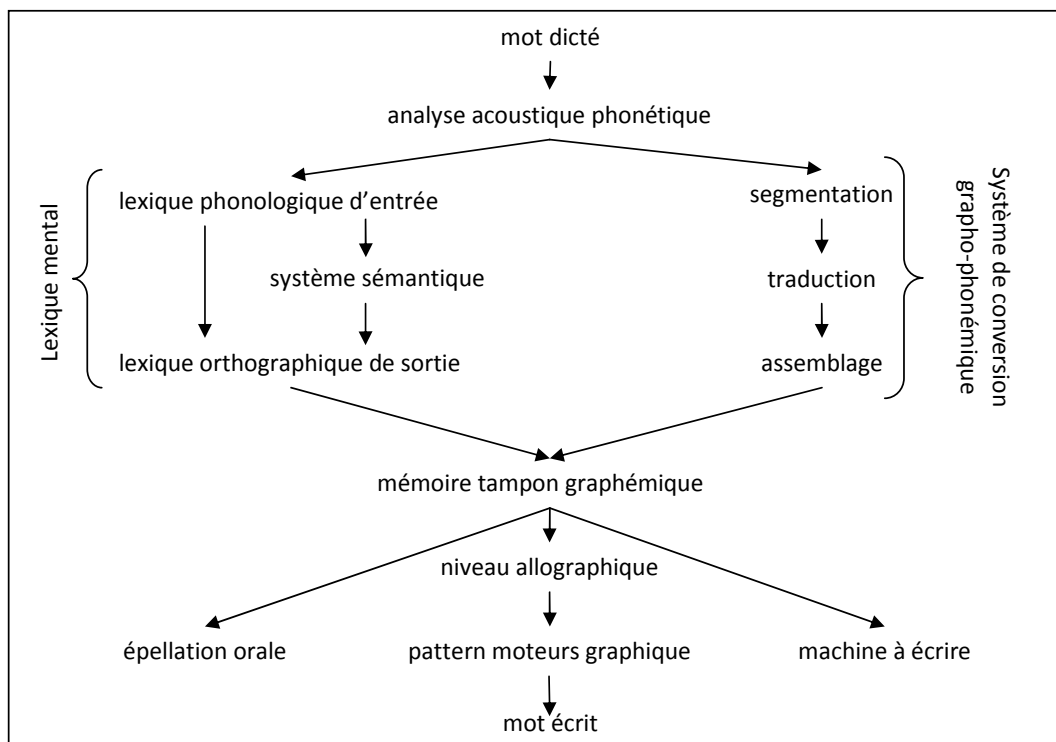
mot dicté

analyse acoustique phonétique

Lexique mental

lexique phonologique d'entrée

système sémantique

lexique orthographique de sortie

segmentation

traduction

assemblage

Système de conversion grapho-phonémique

mémoire tampon graphémique

niveau allographique

épellation orale

pattern moteurs graphique

machine à écrire

mot écrit